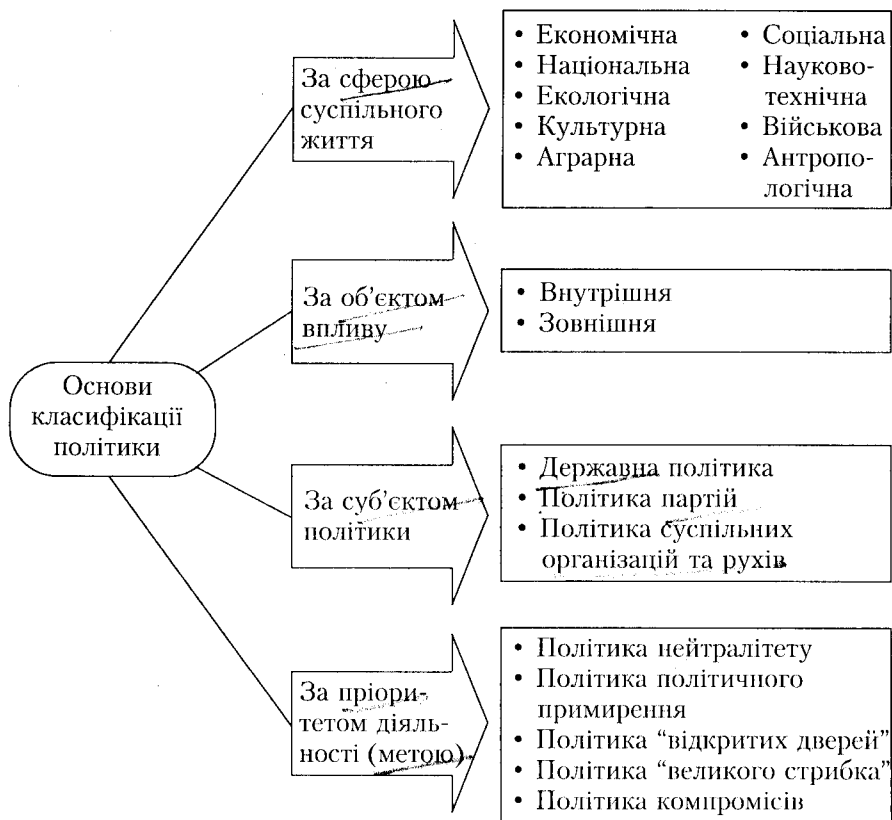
Основи класифікації політики

За сферою суспільного життя

• Економічна
• Національна
• Екологічна
• Культурна
• Аграрна

• Соціальна
• Науково-технічна
• Військова
• Антропологічна

За об'єктом впливу

• Внутрішня
• Зовнішня

За суб'єктом політики

• Державна політика
• Політика партій
• Політика суспільних організацій та рухів

За пріоритетом діяльності (метою)

• Політика нейтралітету
• Політика політичного примирення
• Політика "відкритих дверей"
• Політика "великого стрибка"
• Політика компромісів